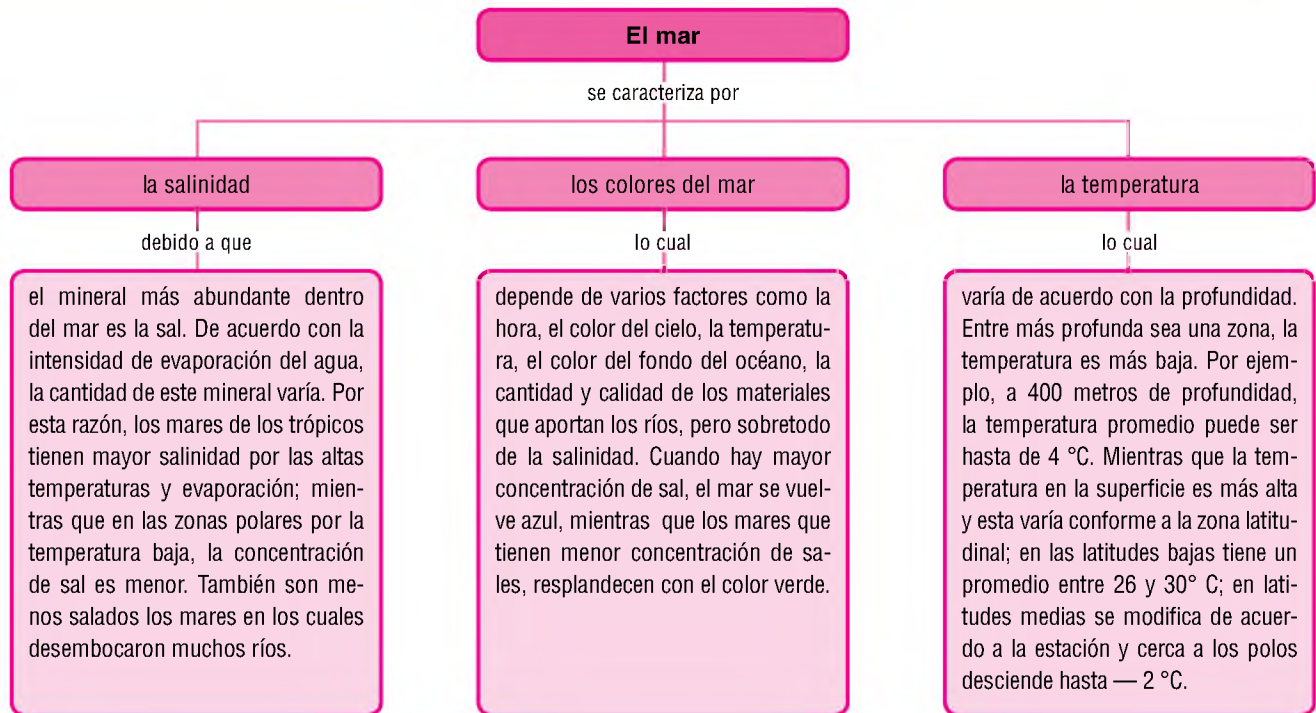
El mar

se caracteriza por

la salinidad

debido a que

el mineral más abundante dentro del mar es la sal. De acuerdo con la intensidad de evaporación del agua, la cantidad de este mineral varía. Por esta razón, los mares de los trópicos tienen mayor salinidad por las altas temperaturas y evaporación; mientras que en las zonas polares por la temperatura baja, la concentración de sal es menor. También son menos salados los mares en los cuales desembocaron muchos ríos.

los colores del mar

lo cual

depende de varios factores como la hora, el color del cielo, la temperatura, el color del fondo del océano, la cantidad y calidad de los materiales que aportan los ríos, pero sobretodo de la salinidad. Cuando hay mayor concentración de sal, el mar se vuelve azul, mientras que los mares que tienen menor concentración de sales, resplandecen con el color verde.

la temperatura

lo cual

varía de acuerdo con la profundidad. Entre más profunda sea una zona, la temperatura es más baja. Por ejemplo, a 400 metros de profundidad, la temperatura promedio puede ser hasta de 4 °C. Mientras que la temperatura en la superficie es más alta y esta varía conforme a la zona latitudinal; en las latitudes bajas tiene un promedio entre 26 y 30° C; en latitudes medias se modifica de acuerdo a la estación y cerca a los polos desciende hasta — 2 °C.